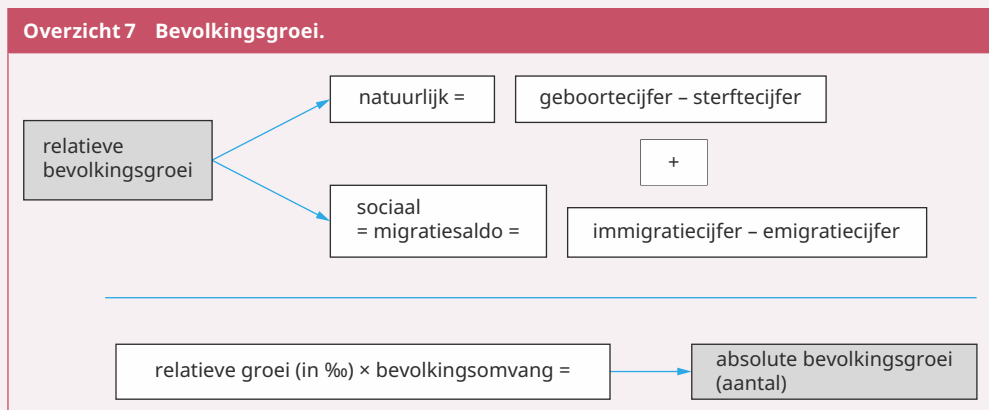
Overzicht 7 Bevolkingsgroei.

relatieve bevolkingsgroei

natuurlijk =

geboortecijfer – sterftecijfer

+

sociaal = migratiesaldo =

immigratiecijfer – emigratiecijfer

relatieve groei (in ‰) × bevolkingsomvang =

absolute bevolkingsgroei (aantal)